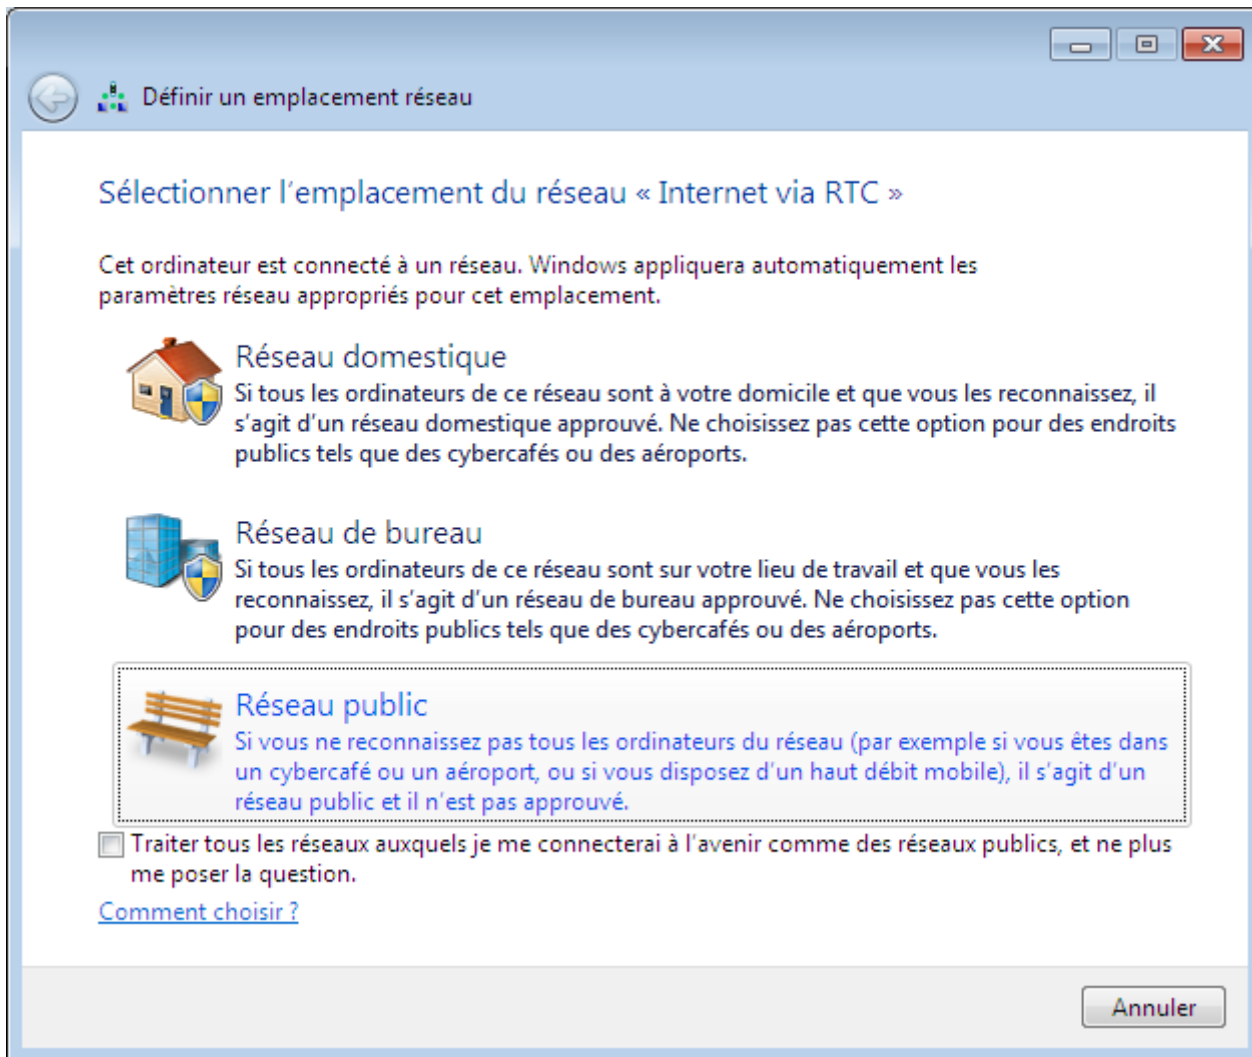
Définir un emplacement réseau

Sélectionner l'emplacement du réseau « Internet via RTC »

Cet ordinateur est connecté à un réseau. Windows appliquera automatiquement les paramètres réseau appropriés pour cet emplacement.

Réseau domestique
Si tous les ordinateurs de ce réseau sont à votre domicile et que vous les reconnaissez, il s'agit d'un réseau domestique approuvé. Ne choisissez pas cette option pour des endroits publics tels que des cybercafés ou des aéroports.

Réseau de bureau
Si tous les ordinateurs de ce réseau sont sur votre lieu de travail et que vous les reconnaissez, il s'agit d'un réseau de bureau approuvé. Ne choisissez pas cette option pour des endroits publics tels que des cybercafés ou des aéroports.

Réseau public
Si vous ne reconnaissez pas tous les ordinateurs du réseau (par exemple si vous êtes dans un cybercafé ou un aéroport, ou si vous disposez d'un haut débit mobile), il s'agit d'un réseau public et il n'est pas approuvé.

Traiter tous les réseaux auxquels je me connecterai à l'avenir comme des réseaux publics, et ne plus me poser la question.

Comment choisir ?

Annuler